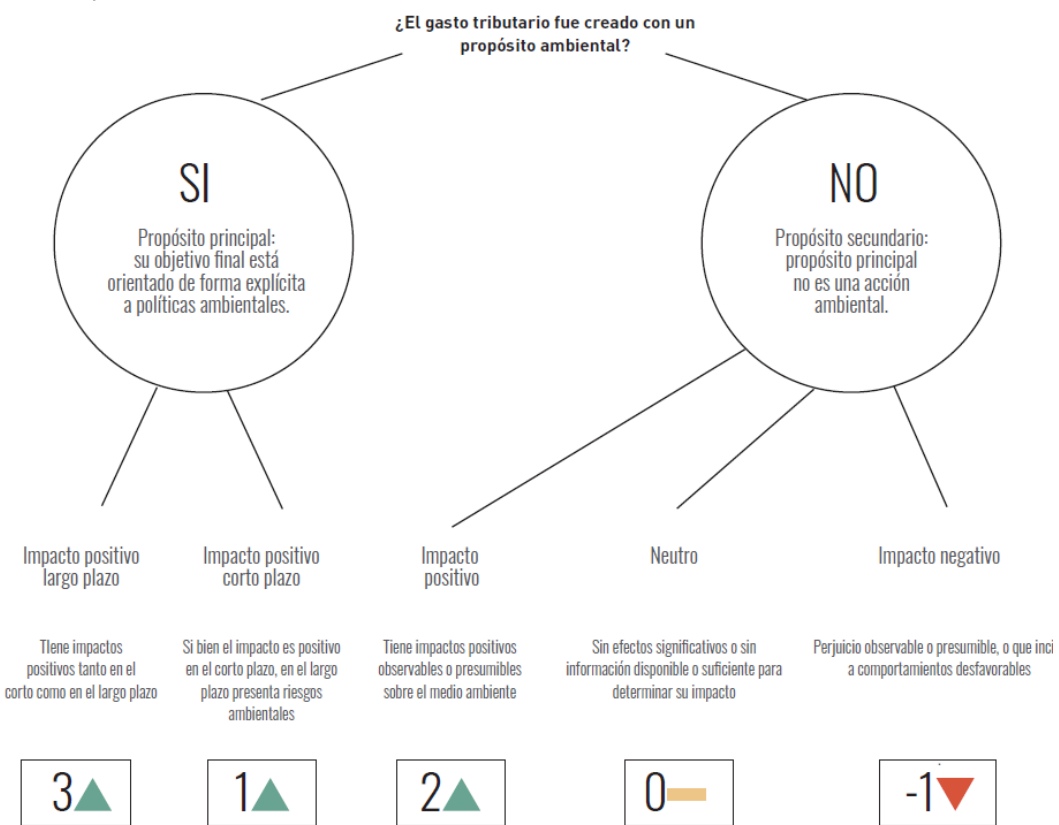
¿El gasto tributario fue creado con un propósito ambiental?

SI

Propósito principal: su objetivo final está orientado de forma explícita a políticas ambientales.

NO

Propósito secundario: propósito principal no es una acción ambiental.

Impacto positivo largo plazo

Tlene impactos positivos tanto en el corto como en el largo plazo

3

Impacto positivo corto plazo

Si bien el impacto es positivo en el corto plazo, en el largo plazo presenta riesgos ambientales

1

Impacto positivo

Tiene impactos positivos observables o presumibles sobre el medio ambiente

2

Neutro

Sin efectos significativos o sin información disponible o suficiente para determinar su impacto

0

Impacto negativo

Perjuicio observable o presumible, o que inci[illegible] a comportamientos desfavorables

-1